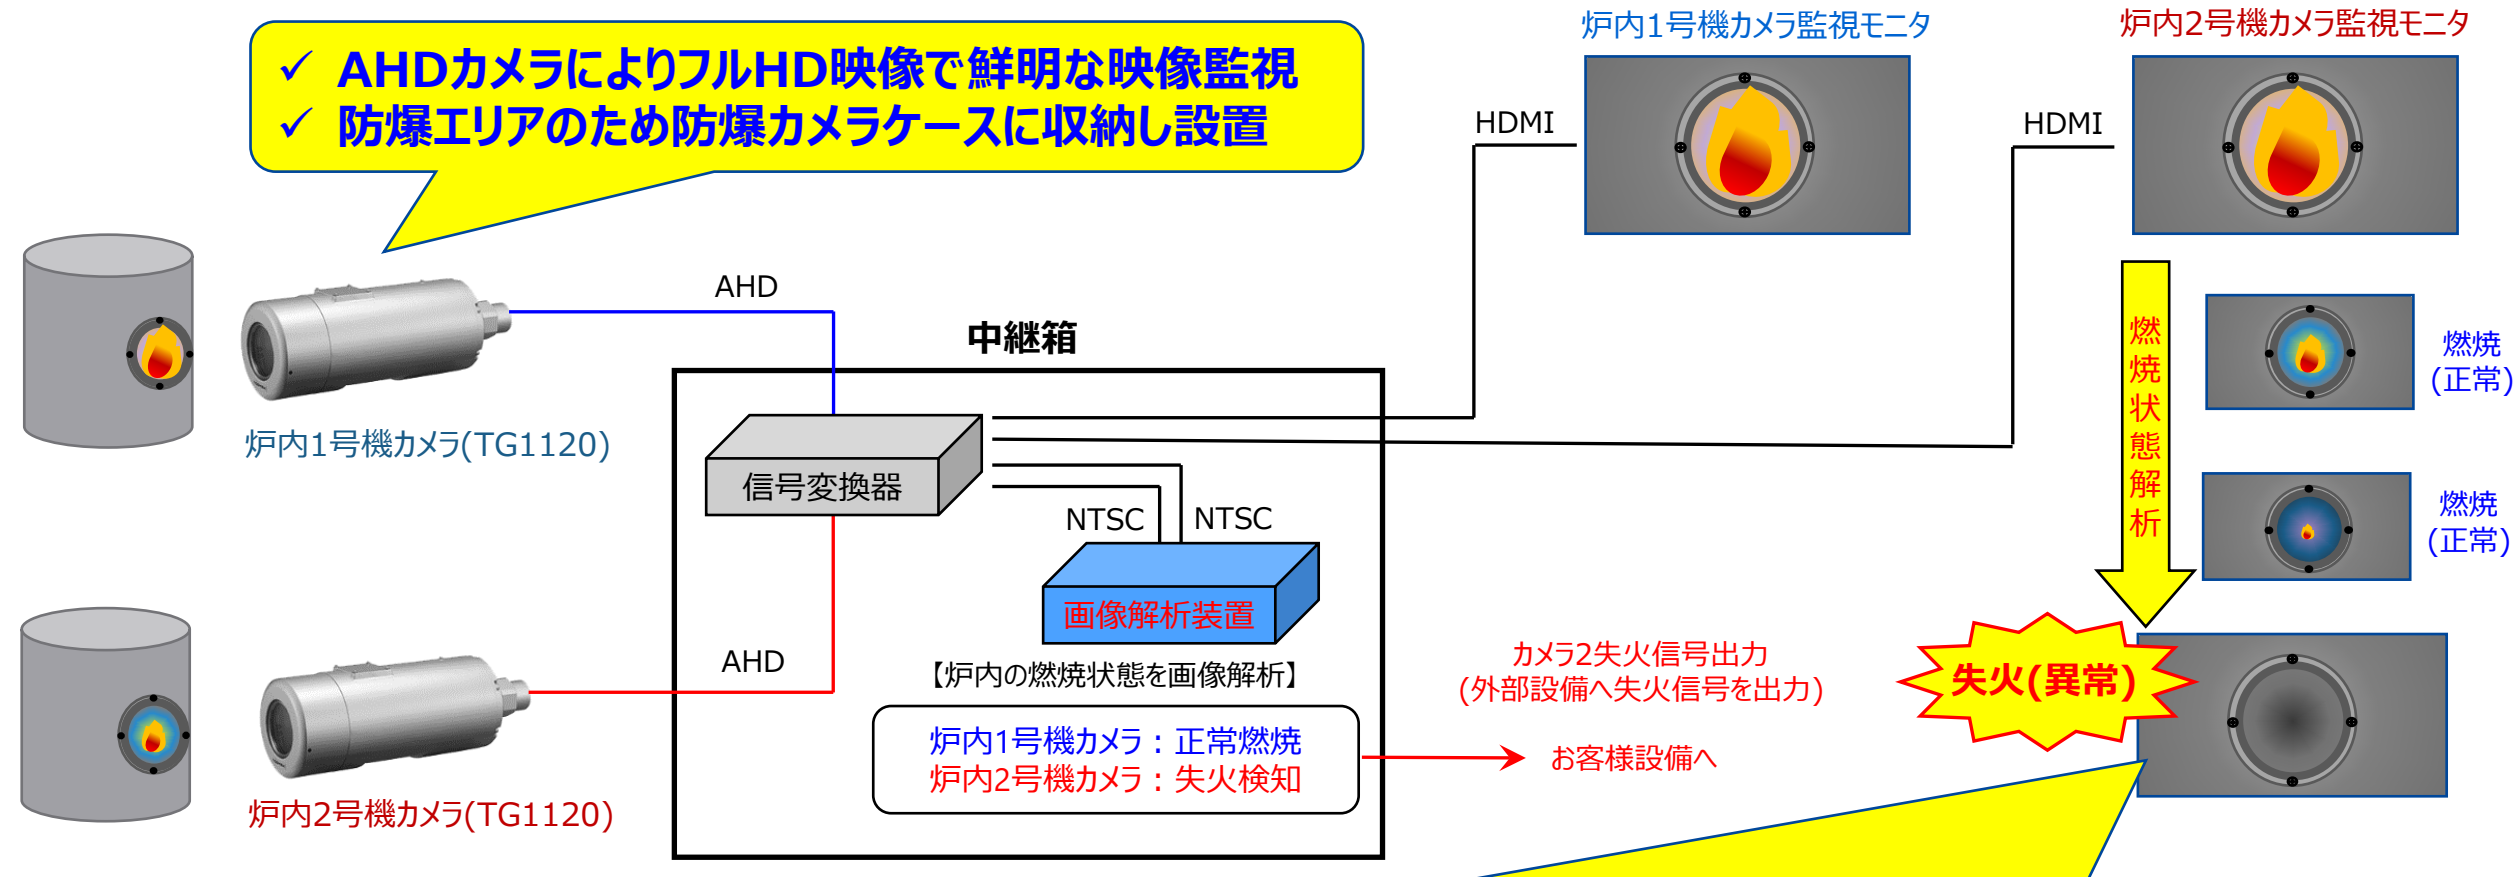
✓ AHDカメラによりフルHD映像で鮮明な映像監視
✓ 防爆エリアのため防爆カメラケースに収納し設置

炉内1号機カメラ監視モニタ

炉内2号機カメラ監視モニタ

HDMI

HDMI

AHD

中継箱

炉内1号機カメラ(TG1120)

信号変換器

NTSC

NTSC

画像解析装置

燃焼状態解析

燃焼
(正常)

燃焼
(正常)

AHD

【炉内の燃焼状態を画像解析】

カメラ2失火信号出力
(外部設備へ失火信号を出力)

失火(異常)

炉内1号機カメラ：正常燃焼
炉内2号機カメラ：失火検知

お客様設備へ

炉内2号機カメラ(TG1120)